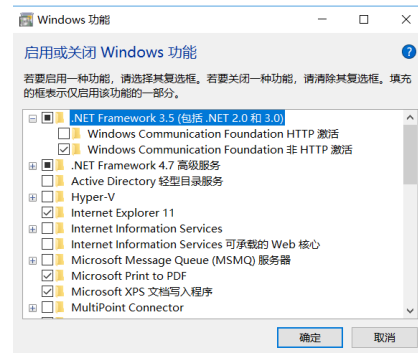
Windows 功能

启用或关闭 Windows 功能

若要启用一种功能，请选择其复选框。若要关闭一种功能，请清除其复选框。填充的框表示仅启用该功能的一部分。

.NET Framework 3.5 (包括 .NET 2.0 和 3.0)
Windows Communication Foundation HTTP 激活
Windows Communication Foundation 非 HTTP 激活
.NET Framework 4.7 高级服务
Active Directory 轻型目录服务
Hyper-V
Internet Explorer 11
Internet Information Services
Internet Information Services 可承载的 Web 核心
Microsoft Message Queue (MSMQ) 服务器
Microsoft Print to PDF
Microsoft XPS 文档写入程序
MultiPoint Connector

确定 取消